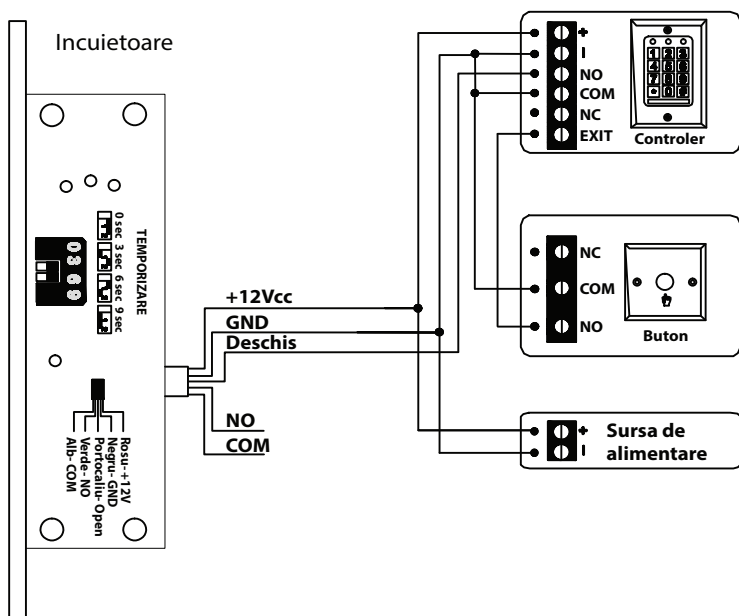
Incuietoare

TEMPORIZARE
0 sec 3 sec 6 sec 9 sec

Rosu- +12V
Negru- GND
Portocaliu- Open
Verde- NO
Alb- COM

+12Vcc
GND
Deschis
NO
COM

+
-
NO
COM
NC
EXIT
Controler

NC
COM
NO
Buton

+
-
Sursa de alimentare